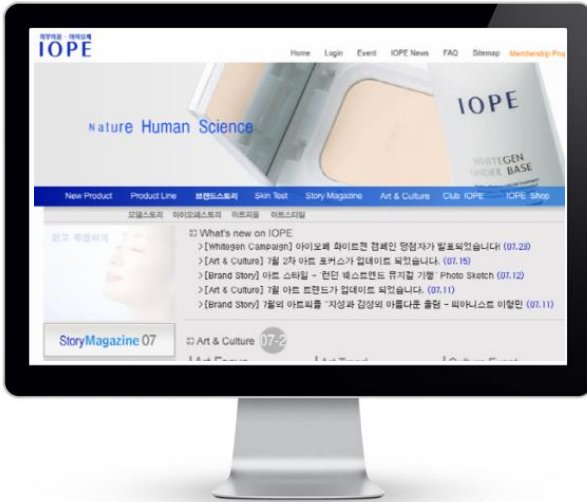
IOPE

Home Login Event IOPE News FAQ Sitemap Membership Pro

Nature Human Science

IOPE

WHITEGEN UNDER BASE

New Product Product Line 브랜드스토리 Skin Test Story Magazine Art & Culture Club IOPE IOPE Shop

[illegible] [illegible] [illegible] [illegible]

What's new on IOPE

>[Whitegen Campaign] 아이오페 화이트젠 캠페인 당첨자가 발표되었습니다! (07.23)

>[Art & Culture] 7월 2차 아트 포커스가 업데이트 되었습니다. (07.15)

>[Brand Story] 아트 스타일 - '런던 베스트엔드 뮤지컬 기행' Photo Sketch (07.12)

>[Art & Culture] 7월 아트 트렌드가 업데이트 되었습니다. (07.11)

>[Brand Story] 7월의 아트피플 "지성과 감성의 아름다운 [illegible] - 피아니스트 이혜민 (07.11)

StoryMagazine 07

Art & Culture 07-2

Art Focus Art Trend Culture Event